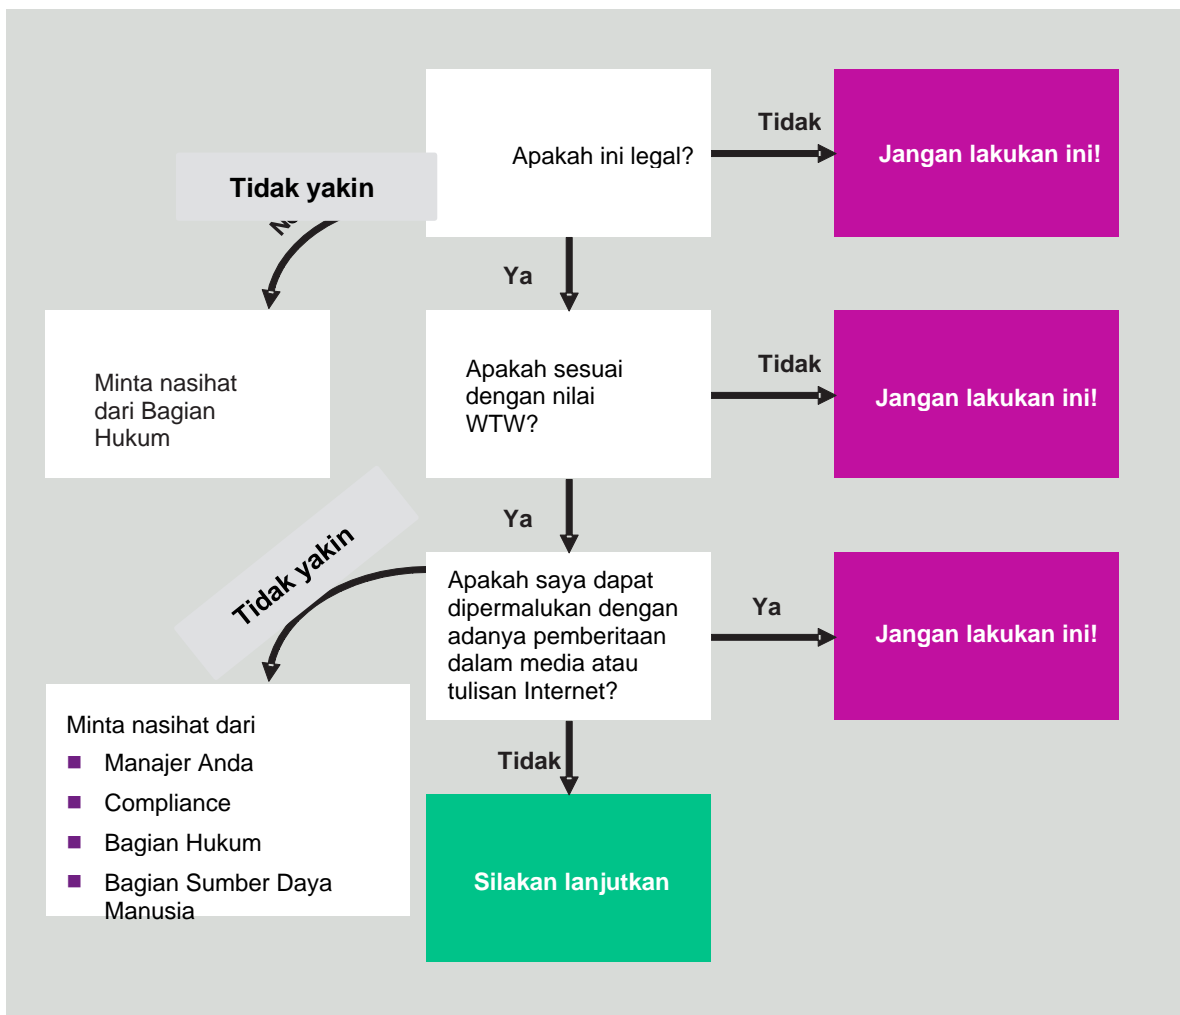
Apakah ini legal?

Tidak

Jangan lakukan ini!

Tidak yakin

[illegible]

Ya

Minta nasihat dari Bagian Hukum

Apakah sesuai dengan nilai WTW?

Tidak

Jangan lakukan ini!

Ya

Tidak yakin

Apakah saya dapat dipermalukan dengan adanya pemberitaan dalam media atau tulisan Internet?

Ya

Jangan lakukan ini!

Minta nasihat dari
- Manajer Anda
- Compliance
- Bagian Hukum
- Bagian Sumber Daya Manusia

Tidak

Silakan lanjutkan